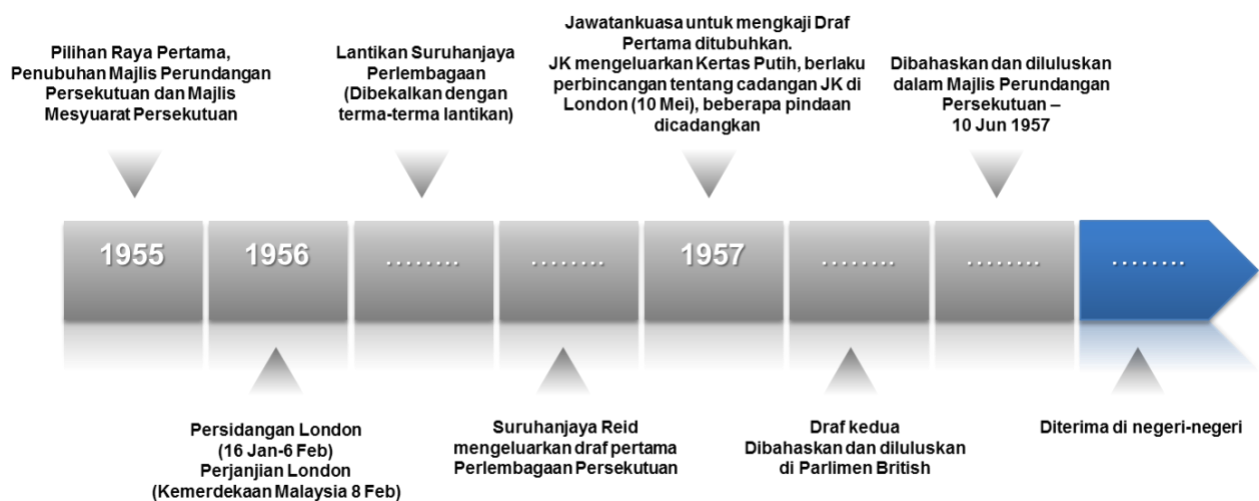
Pilihan Raya Pertama, Penubuhan Majlis Perundangan Persekutuan dan Majlis Mesyuarat Persekutuan

Lantikan Suruhanjaya Perlembagaan (Dibekalkan dengan terma-terma lantikan)

Jawatankuasa untuk mengkaji Draf Pertama ditubuhkan. JK mengeluarkan Kertas Putih, berlaku perbincangan tentang cadangan JK di London (10 Mei), beberapa pindaan dicadangkan

Dibahaskan dan diluluskan dalam Majlis Perundangan Persekutuan – 10 Jun 1957

1955

1956

……..

……..

1957

……..

……..

……..

Persidangan London (16 Jan-6 Feb) Perjanjian London (Kemerdekaan Malaysia 8 Feb)

Suruhanjaya Reid mengeluarkan draf pertama Perlembagaan Persekutuan

Draf kedua Dibahaskan dan diluluskan di Parlimen British

Diterima di negeri-negeri